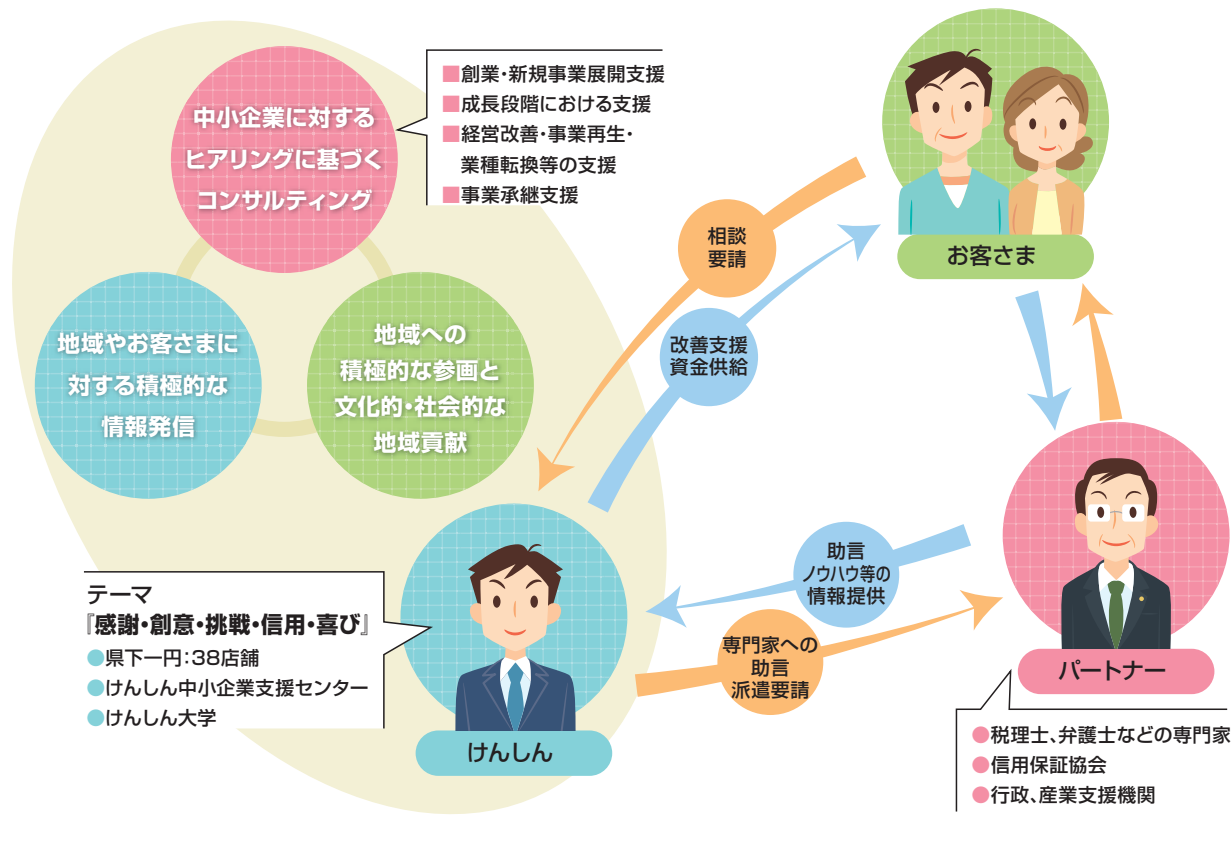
中小企業に対する
ヒアリングに基づく
コンサルティング

■創業・新規事業展開支援
■成長段階における支援
■経営改善・事業再生・業種転換等の支援
■事業承継支援

地域やお客さまに
対する積極的な
情報発信

地域への
積極的な参画と
文化的・社会的な
地域貢献

相談
要請

改善支援
資金供給

お客さま

助言
ノウハウ等の
情報提供

専門家への
助言
派遣要請

パートナー

●税理士、弁護士などの専門家
●信用保証協会
●行政、産業支援機関

テーマ
『感謝・創意・挑戦・信用・喜び』
●県下一円：38店舗
●けんしん中小企業支援センター
●けんしん大学

けんしん